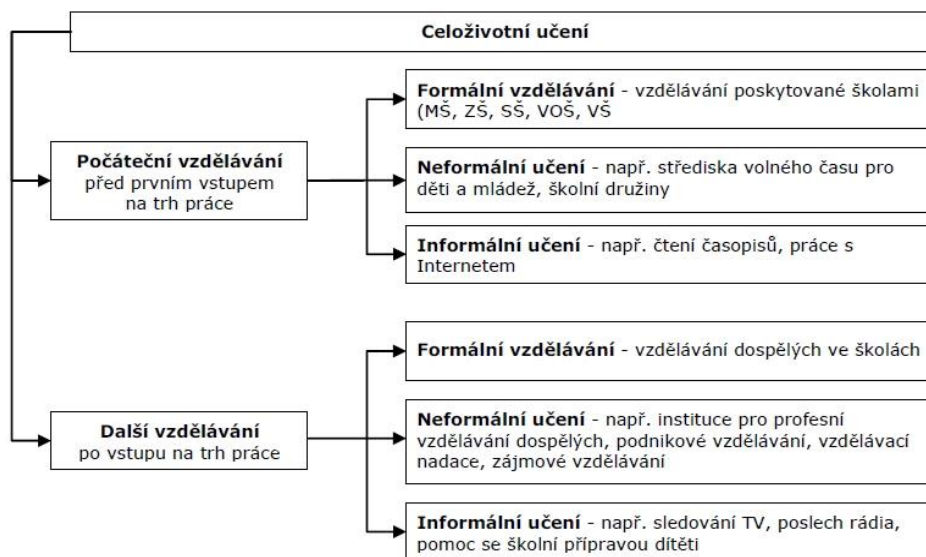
Celoživotní učení

Počáteční vzdělávání
před prvním vstupem na trh práce

Formální vzdělávání - vzdělávání poskytované školami (MŠ, ZŠ, SŠ, VOŠ, VŠ

Neformální učení - např. střediska volného času pro děti a mládež, školní družiny

Informální učení - např. čtení časopisů, práce s Internetem

Další vzdělávání
po vstupu na trh práce

Formální vzdělávání - vzdělávání dospělých ve školách

Neformální učení - např. instituce pro profesní vzdělávání dospělých, podnikové vzdělávání, vzdělávací nadace, zájmové vzdělávání

Informální učení - např. sledování TV, poslech rádia, pomoc se školní přípravou dítěti